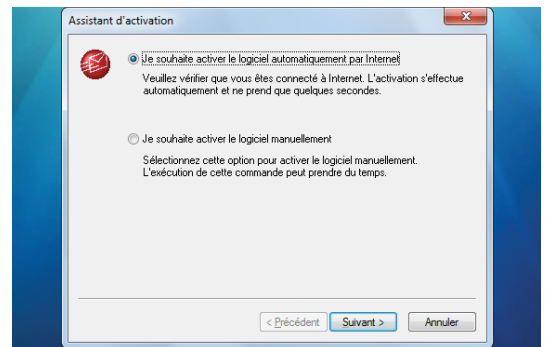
Assistant d'activation

Je souhaite activer le logiciel automatiquement par Internet

Veuillez vérifier que vous êtes connecté à Internet. L'activation s'effectue automatiquement et ne prend que quelques secondes.

Je souhaite activer le logiciel manuellement

Sélectionnez cette option pour activer le logiciel manuellement. L'exécution de cette commande peut prendre du temps.

< Précédent Suivant > Annuler